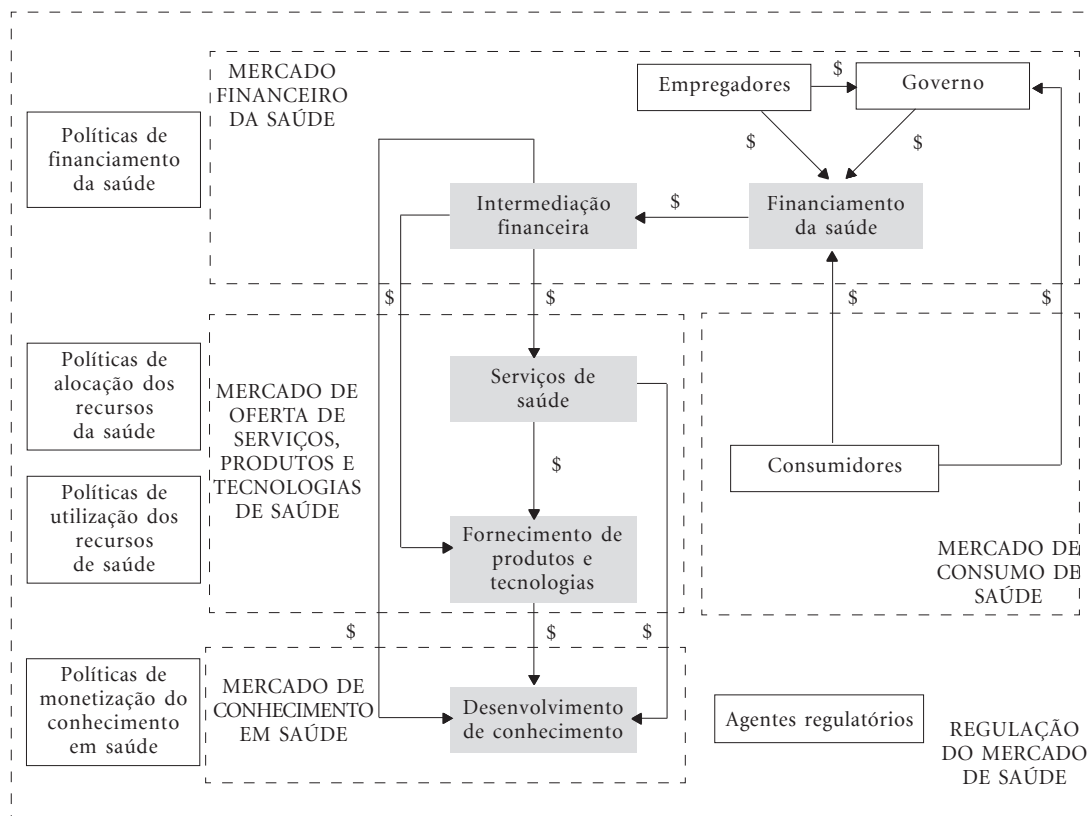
Políticas de financiamento da saúde

MERCADO FINANCEIRO DA SAÚDE

Empregadores
$
Governo
$
$
Intermediação financeira
$
Financiamento da saúde
$
$
$
$

Políticas de alocação dos recursos da saúde

Políticas de utilização dos recursos de saúde

MERCADO DE OFERTA DE SERVIÇOS, PRODUTOS E TECNOLOGIAS DE SAÚDE

Serviços de saúde
$
Fornecimento de produtos e tecnologias

Consumidores

MERCADO DE CONSUMO DE SAÚDE

$
$
$

Políticas de monetização do conhecimento em saúde

MERCADO DE CONHECIMENTO EM SAÚDE

Desenvolvimento de conhecimento

Agentes regulatórios

REGULAÇÃO DO MERCADO DE SAÚDE